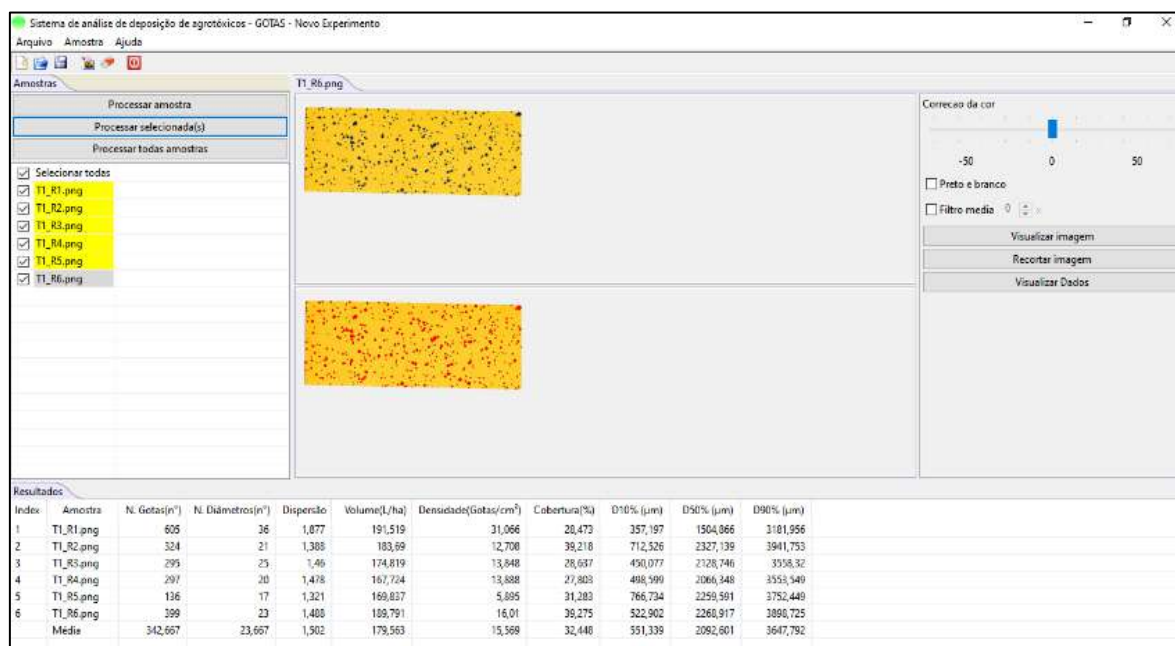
Sistema de análise de deposição de agrotóxicos - GOTAS - Novo Experimento
Arquivo Amostra Ajuda

Amostras
Processar amostra
Processar selecionada(s)
Processar todas amostras
Selecionar todas
T1_R1.png
T1_R2.png
T1_R3.png
T1_R4.png
T1_R5.png
T1_R6.png

T1_R6.png

Correcao da cor
-50 0 50
Preto e branco
Filtro media 0
Visualizar imagem
Recortar imagem
Visualizar Dados

Resultados

| Index | Amostra | N. Gotas(n°) | N. Diâmetros(n°) | Dispersão | Volume(L/ha) | Densidade(Gotas/cm$^2$) | Cobertura(%) | D10% (µm) | D50% (µm) | D90% (µm) |
|---|---|---|---|---|---|---|---|---|---|---|
| 1 | T1_R1.png | 605 | 36 | 1,877 | 191,519 | 31,066 | 28,473 | 357,197 | 1504,866 | 3181,956 |
| 2 | T1_R2.png | 324 | 21 | 1,388 | 183,69 | 12,708 | 39,218 | 712,526 | 2327,139 | 3941,753 |
| 3 | T1_R3.png | 295 | 25 | 1,46 | 174,819 | 13,848 | 28,637 | 450,077 | 2128,746 | 3558,32 |
| 4 | T1_R4.png | 297 | 20 | 1,478 | 167,724 | 13,888 | 27,803 | 498,599 | 2066,348 | 3553,549 |
| 5 | T1_R5.png | 136 | 17 | 1,321 | 169,837 | 5,895 | 31,283 | 766,734 | 2259,591 | 3752,449 |
| 6 | T1_R6.png | 399 | 23 | 1,488 | 189,791 | 16,01 | 39,275 | 522,902 | 2268,917 | 3898,725 |
| | Média | 342,667 | 23,667 | 1,502 | 179,563 | 15,569 | 32,448 | 551,339 | 2092,601 | 3647,792 |